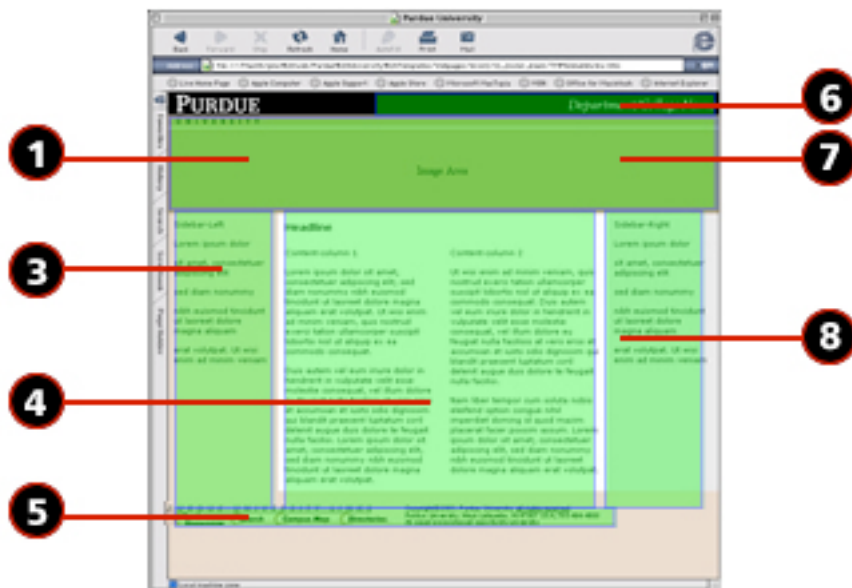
Purdue University

Back Forward Stop Refresh Home AutoFill Print Mail

Address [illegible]

Live Home Page Apple Computer Apple Support Apple Store Microsoft MacTopia MSN Office for Macintosh Internet Explorer

Favorites History Search Scrapbook Page Holder

PURDUE
UNIVERSITY

Department of College Name

Image Area

Sidebar-Left

Lorem ipsum dolor sit amet, consectetuer adipiscing elit

sed diam nonummy

nibh euismod tincidunt ut laoreet dolore magna aliquam

erat volutpat. Ut wisi enim ad minim veniam

Headline

Content column 1

Lorem ipsum dolor sit amet, consectetuer adipiscing elit, sed diam nonummy nibh euismod tincidunt ut laoreet dolore magna aliquam erat volutpat. Ut wisi enim ad minim veniam, quis nostrud exerci tation ullamcorper suscipit lobortis nisl ut aliquip ex ea commodo consequat.

Duis autem vel eum iriure dolor in hendrerit in vulputate velit esse molestie consequat, vel illum dolore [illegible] at accumsan et iusto odio dignissim qui blandit praesent luptatum zzril delenit augue duis dolore te feugait nulla facilisi. Lorem ipsum dolor sit amet, consectetuer adipiscing elit, sed diam nonummy nibh euismod tincidunt ut laoreet dolore magna aliquam erat volutpat.

Content column 2

Ut wisi enim ad minim veniam, quis nostrud exerci tation ullamcorper suscipit lobortis nisl ut aliquip ex ea commodo consequat. Duis autem vel eum iriure dolor in hendrerit in vulputate velit esse molestie consequat, vel illum dolore eu feugiat nulla facilisis at vero eros et accumsan et iusto odio dignissim qui blandit praesent luptatum zzril delenit augue duis dolore te feugait nulla facilisi.

Nam liber tempor cum soluta nobis eleifend option congue nihil imperdiet doming id quod mazim placerat facer possim assum. Lorem ipsum dolor sit amet, consectetuer adipiscing elit, sed diam nonummy nibh euismod tincidunt ut laoreet dolore magna aliquam erat volutpat.

Sidebar-Right

Lorem ipsum dolor sit amet, consectetuer adipiscing elit

sed diam nonummy

nibh euismod tincidunt ut laoreet dolore magna aliquam

erat volutpat. Ut wisi enim ad minim veniam

Copyright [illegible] Purdue University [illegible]

Search Campus Map Directories

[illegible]

Local machine zone

1
2
3
4
5
6
7
8